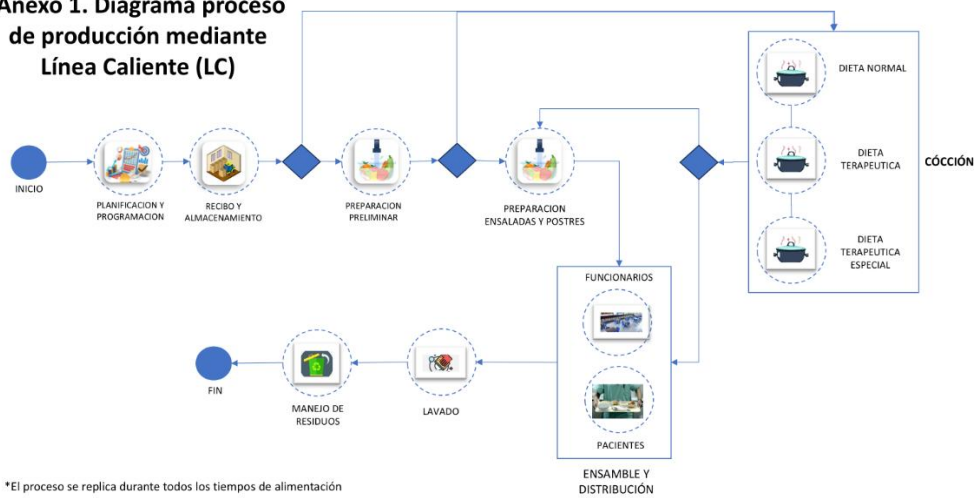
Anexo 1. Diagrama proceso de producción mediante Línea Caliente (LC)

INICIO

PLANIFICACION Y PROGRAMACION

RECIBO Y ALMACENAMIENTO

PREPARACION PRELIMINAR

PREPARACION ENSALADAS Y POSTRES

DIETA NORMAL

DIETA TERAPEUTICA

DIETA TERAPEUTICA ESPECIAL

CÓCCIÓN

FUNCIONARIOS

PACIENTES

ENSAMBLE Y DISTRIBUCIÓN

LAVADO

MANEJO DE RESIDUOS

FIN

*El proceso se replica durante todos los tiempos de alimentación